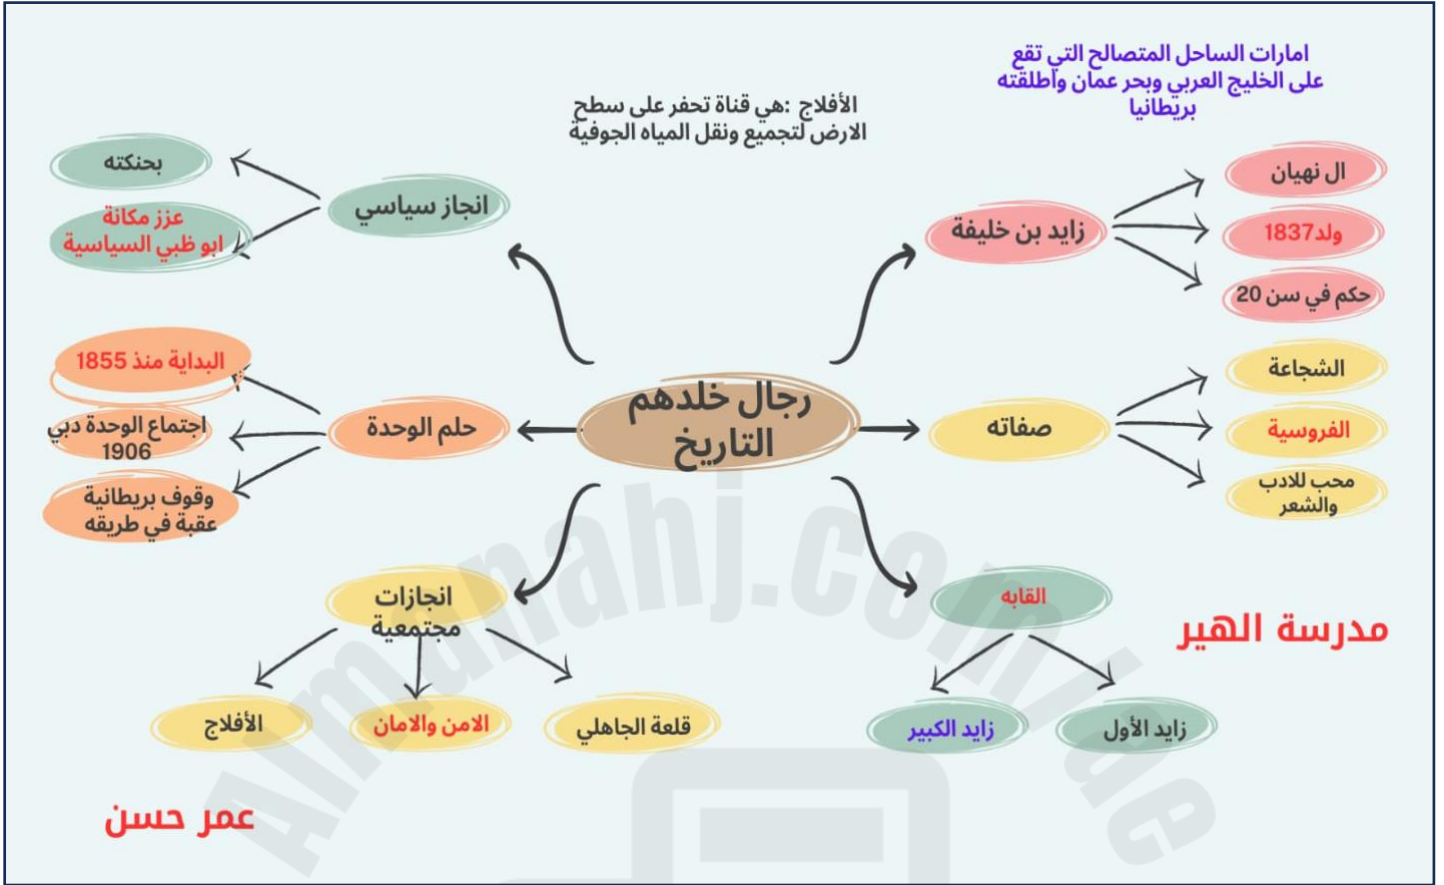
امارات الساحل المتصالح التي تقع على الخليج العربي وبحر عمان واطلقته بريطانيا

الأفلاج :هي قناة تحفر على سطح الارض لتجميع ونقل المياه الجوفية

رجال خلدهم التاريخ

زايد بن خليفة
ال نهيان
ولد1837
حكم في سن 20

صفاته
الشجاعة
الفروسية
محب للادب والشعر

القابه
زايد الأول
زايد الكبير

مدرسة الهير

انجاز سياسي
بحنكته
عزز مكانة ابو ظبي السياسية

حلم الوحدة
البداية منذ 1855
اجتماع الوحدة دبي 1906
وقوف بريطانية عقبة في طريقه

انجازات مجتمعية
الأفلاج
الامن والامان
قلعة الجاهلي

عمر حسن

Almanahj.com/ae